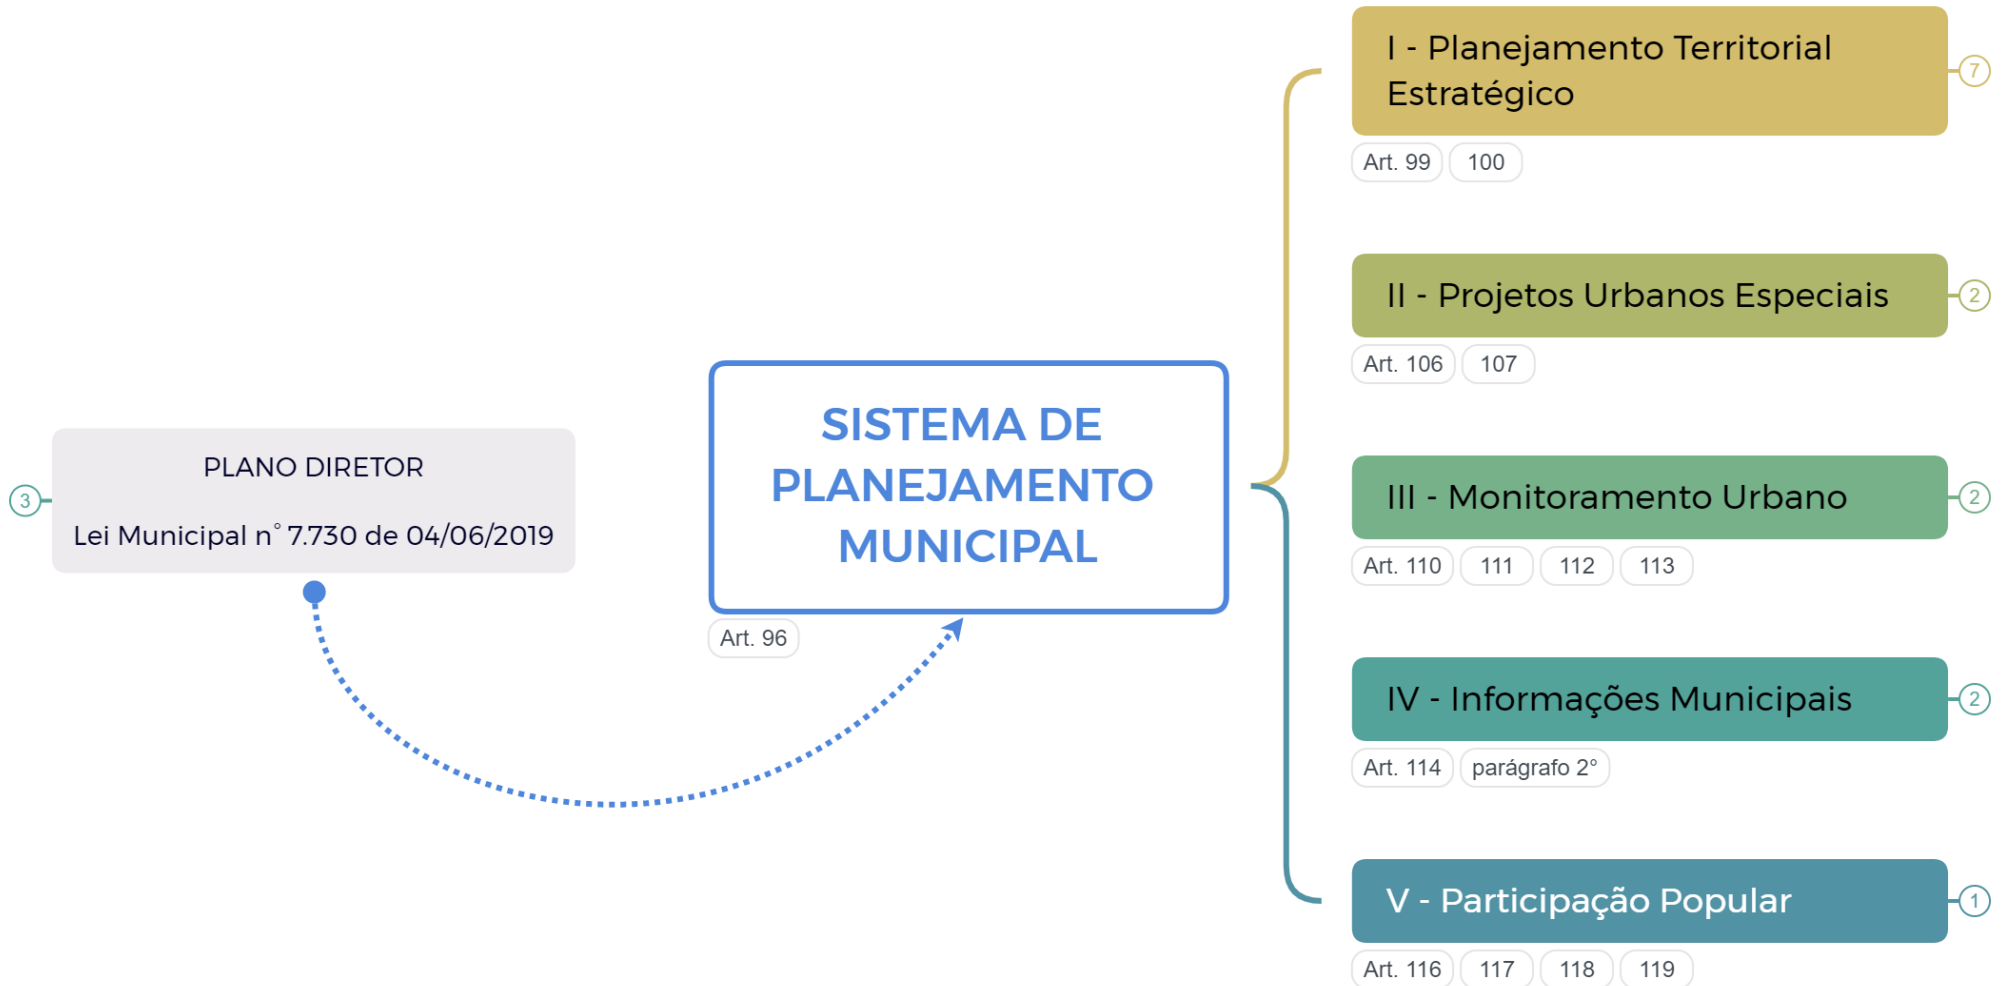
3

PLANO DIRETOR

Lei Municipal n° 7.730 de 04/06/2019

SISTEMA DE PLANEJAMENTO MUNICIPAL

Art. 96

I - Planejamento Territorial Estratégico

7

Art. 99 100

II - Projetos Urbanos Especiais

2

Art. 106 107

III - Monitoramento Urbano

2

Art. 110 111 112 113

IV - Informações Municipais

2

Art. 114 parágrafo 2°

V - Participação Popular

1

Art. 116 117 118 119